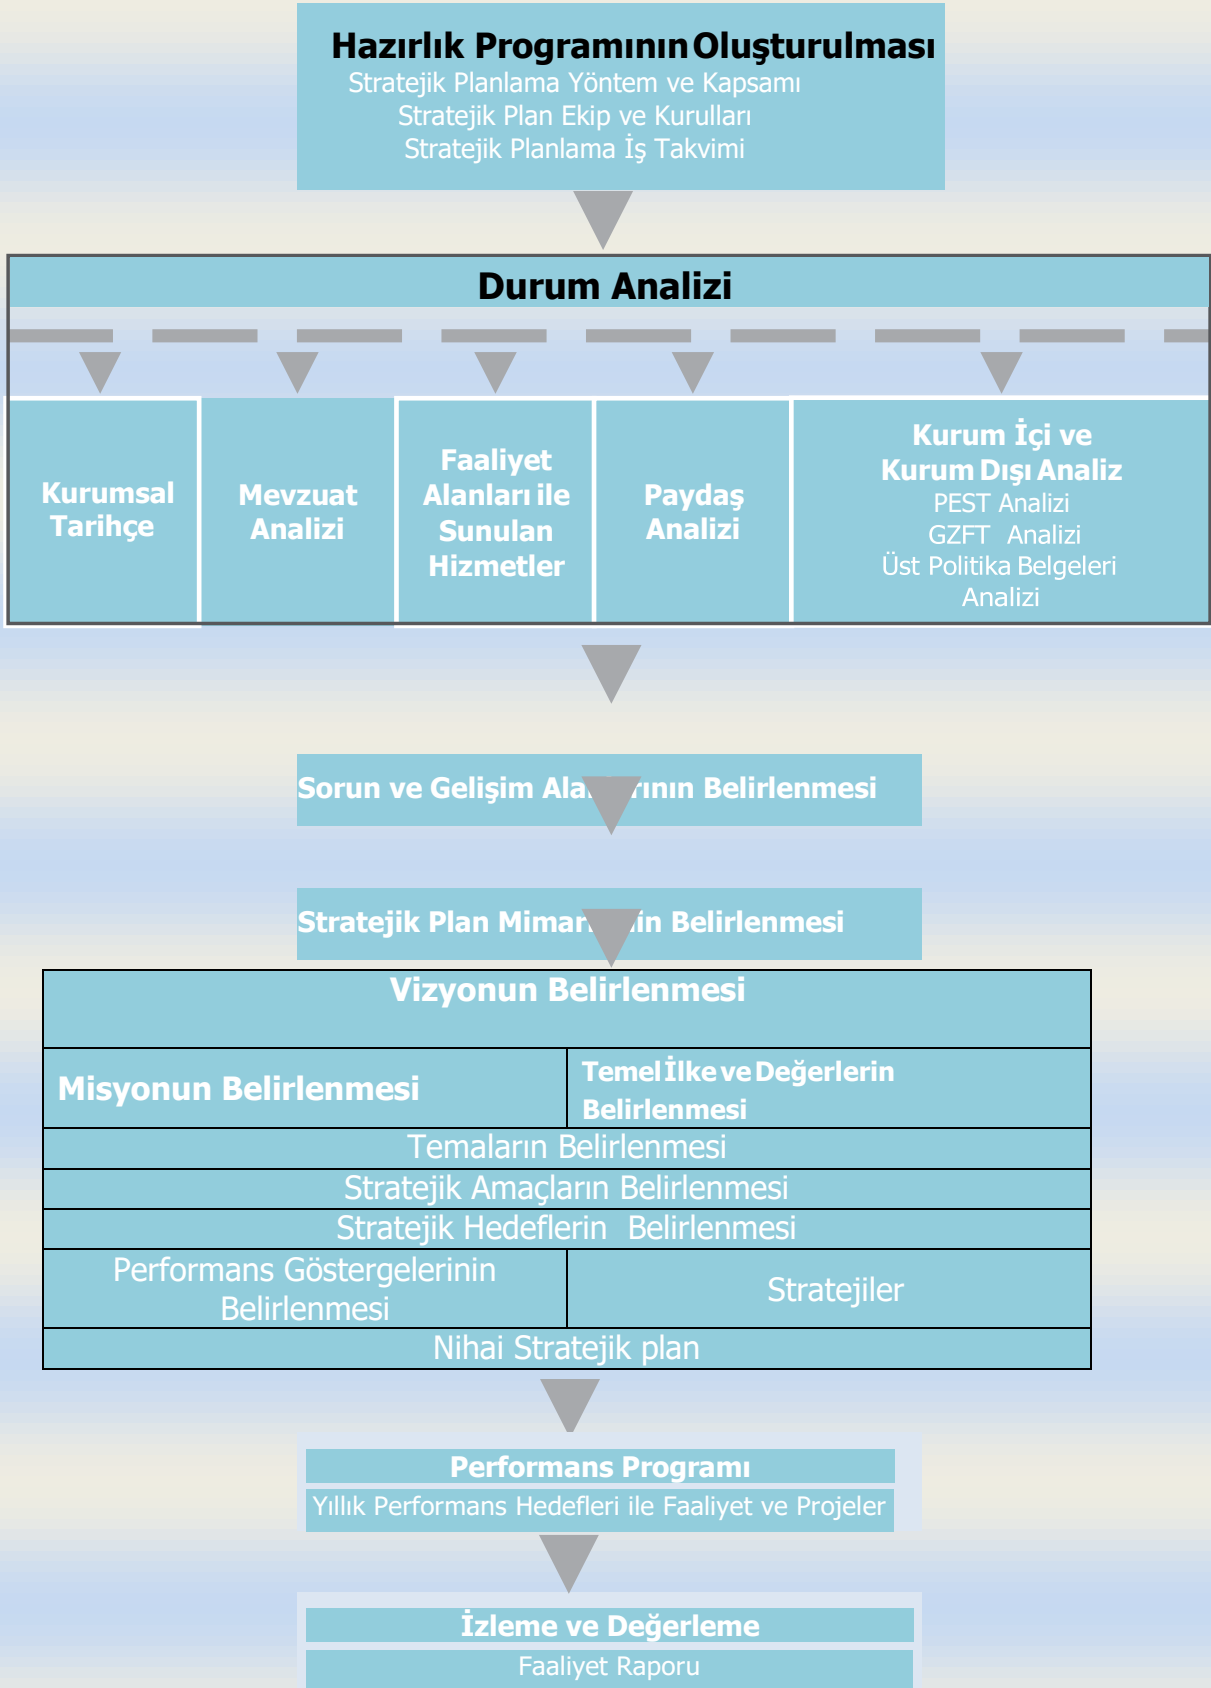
Hazırlık Programının Oluşturulması
Stratejik Planlama Yöntem ve Kapsamı
Stratejik Plan Ekip ve Kurulları
Stratejik Planlama İş Takvimi

Durum Analizi

Kurumsal Tarihçe

Mevzuat Analizi

Faaliyet Alanları ile Sunulan Hizmetler

Paydaş Analizi

Kurum İçi ve Kurum Dışı Analiz
PEST Analizi
GZFT Analizi
Üst Politika Belgeleri Analizi

Sorun ve Gelişim Ala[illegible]rının Belirlenmesi

Stratejik Plan Mimar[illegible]in Belirlenmesi

| Vizyonun Belirlenmesi | |
|---|---|
| Misyonun Belirlenmesi | Temel İlke ve Değerlerin Belirlenmesi |
| Temaların Belirlenmesi | |
| Stratejik Amaçların Belirlenmesi | |
| Stratejik Hedeflerin Belirlenmesi | |
| Performans Göstergelerinin Belirlenmesi | Stratejiler |
| Nihai Stratejik plan | |

Performans Programı
Yıllık Performans Hedefleri ile Faaliyet ve Projeler

İzleme ve Değerleme
Faaliyet Raporu